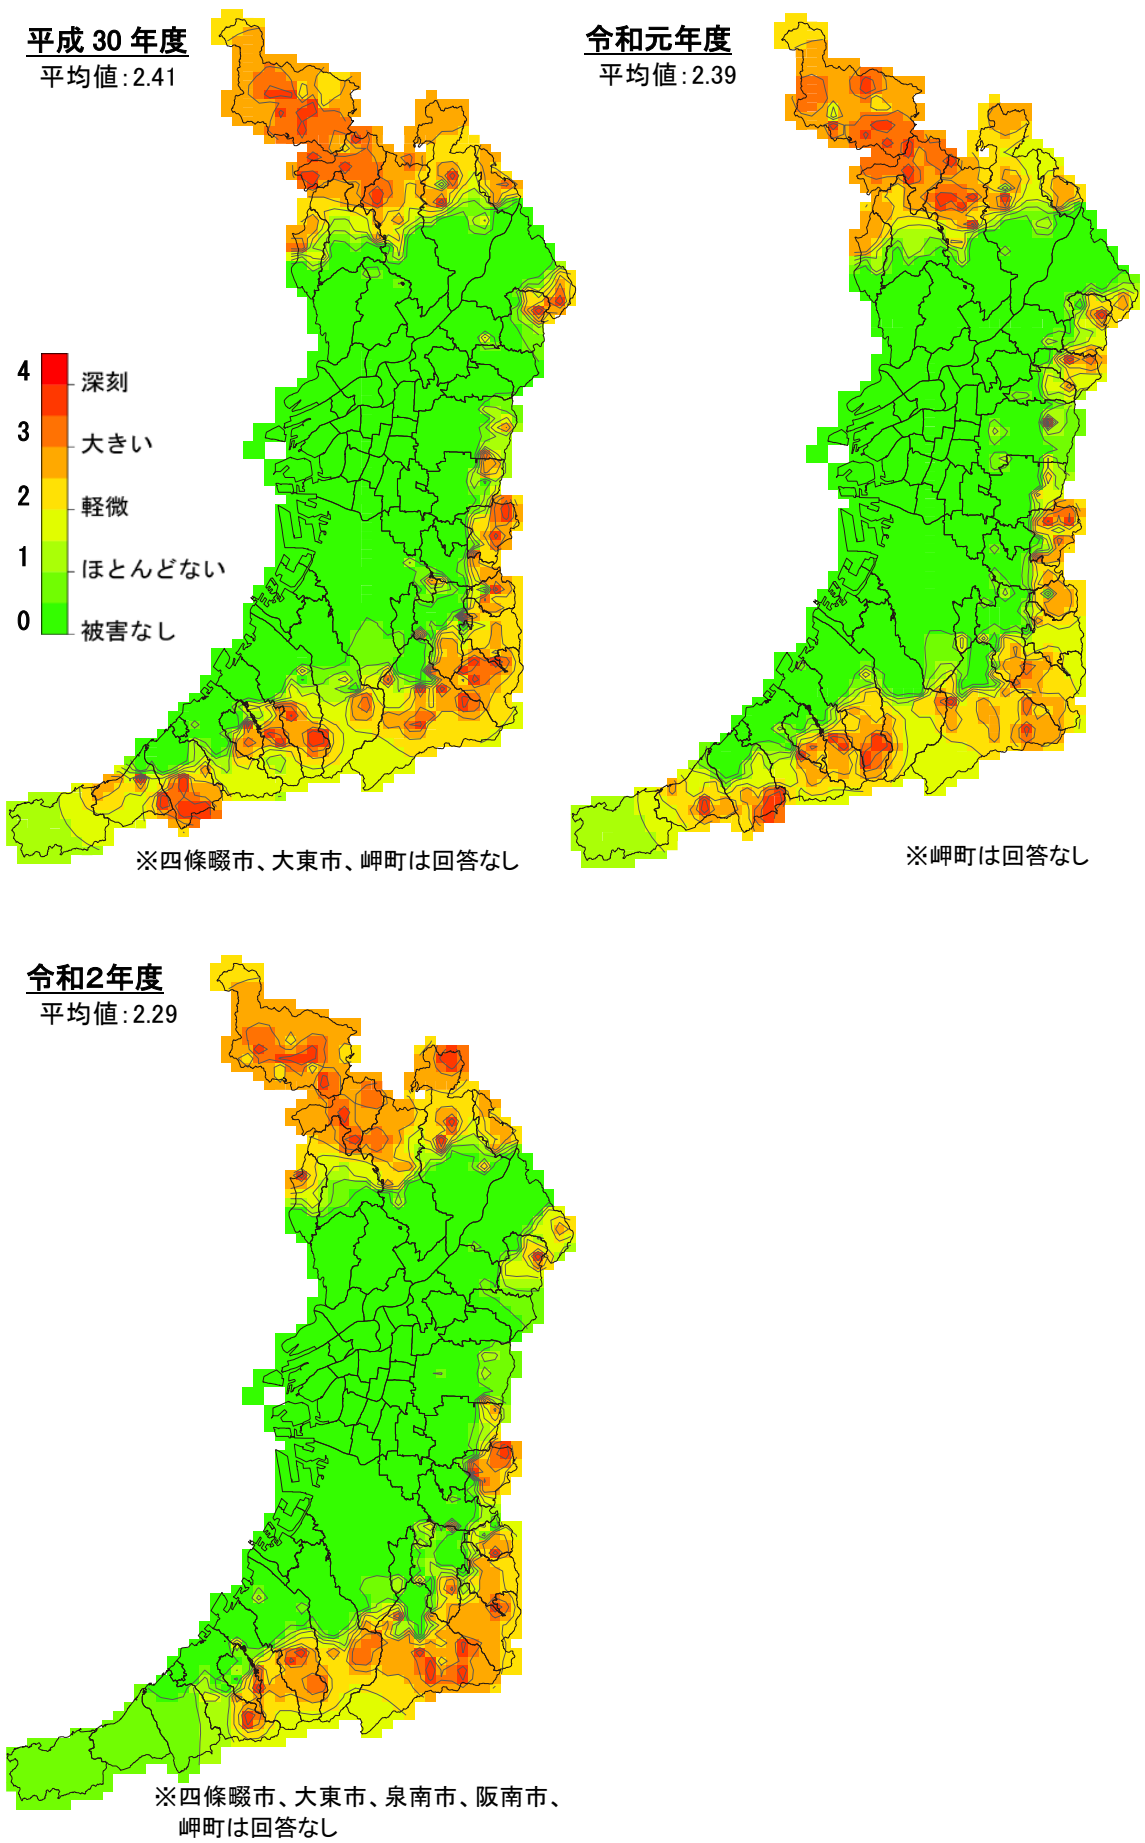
平成 30 年度
平均値：2.41

4
3
2
1
0
深刻
大きい
軽微
ほとんどない
被害なし

※四條畷市、大東市、岬町は回答なし

令和元年度
平均値：2.39

※岬町は回答なし

令和2年度
平均値：2.29

※四條畷市、大東市、泉南市、阪南市、岬町は回答なし